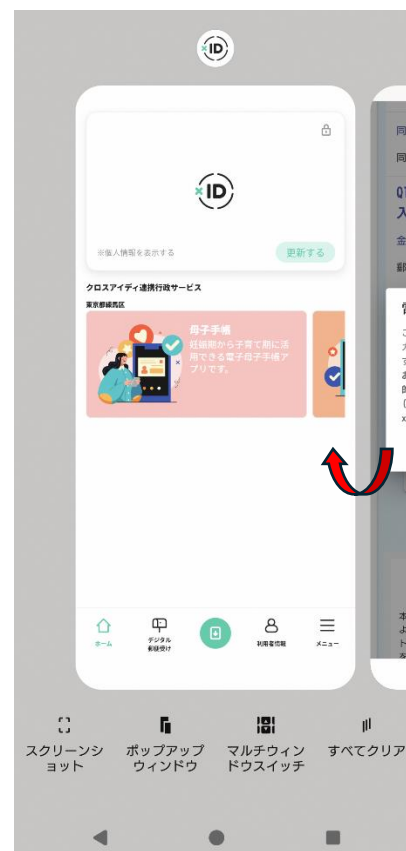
ID

ID

※個人情報を表示する

更新する

クロスアイディ連携行政サービス

東京都練馬区

母子手帳

妊娠期から子育て期に活用できる電子母子手帳アプリです。

ホーム

デジタル郵便受け

利用者情報

メニュー

同

同

Q
入

金

顧

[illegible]

本
よ
ト

スクリーンショット

ポップアップウィンドウ

マルチウィンドウスイッチ

すべてクリア